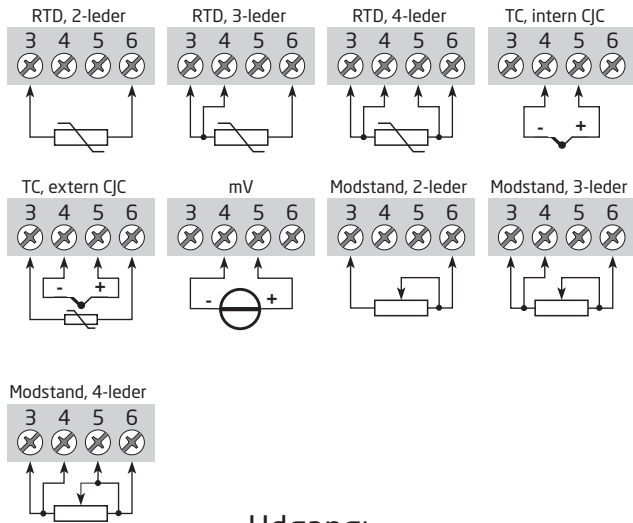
RTD, 2-leder

3 4 5 6

RTD, 3-leder

3 4 5 6

RTD, 4-leder

3 4 5 6

TC, intern CJC

3 4 5 6

- +

TC, extern CJC

3 4 5 6

- +

mV

3 4 5 6

- +

Modstand, 2-leder

3 4 5 6

Modstand, 3-leder

3 4 5 6

Modstand, 4-leder

3 4 5 6

Udgang: